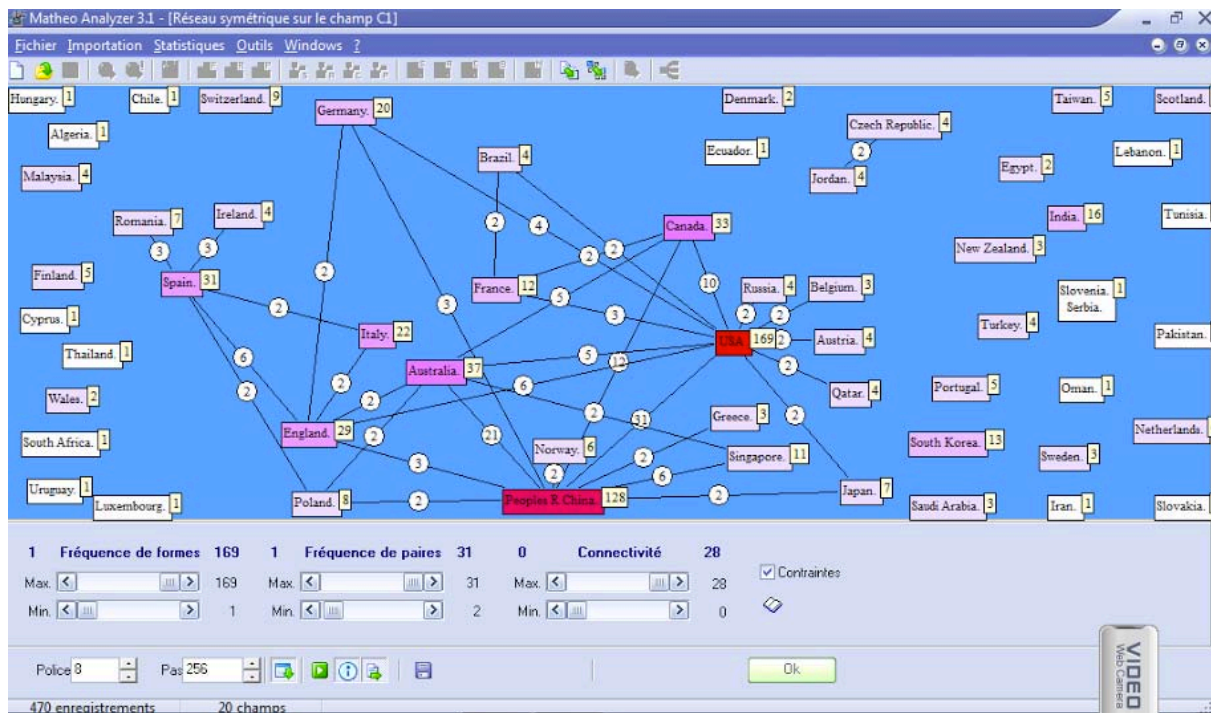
Matheo Analyzer 3.1 - [Réseau symétrique sur le champ C1]

Fichier Importation Statistiques Outils Windows ?

Hungary. 1
Chile. 1
Switzerland. 9
Germany. 20
Denmark. 2
Taiwan. 5
Scotland.
Algeria. 1
Czech Republic. 4
Brazil. 4
Ecuador. 1
Lebanon. 1
Malaysia. 4
Jordan. 4
Egypt. 2
Romania. 7
Ireland. 4
Canada. 33
India. 16
Tunisia.
New Zealand. 3
Finland. 5
Spain. 31
France. 12
Russia. 4
Belgium. 3
Slovenia. 1
Serbia.
Cyprus. 1
Italy. 22
USA 169
Austria. 4
Turkey. 4
Pakistan.
Thailand. 1
Australia. 37
Wales. 2
Qatar. 4
Portugal. 5
Oman. 1
Greece. 3
South Africa. 1
England. 29
Norway. 6
Singapore. 11
South Korea. 13
Netherlands.
Sweden. 3
Uruguay. 1
Luxembourg. 1
Poland. 8
Peoples R China. 128
Japan. 7
Saudi Arabia. 3
Iran. 1
Slovakia.

2 3 3 2 4 2 2 2 10 2 2 5 3 3 2 12 5 6 6 2 2 2 21 2 33 3 2 2 6 2 2 2 2 3

1 Fréquence de formes 169
1 Fréquence de paires 31
0 Connectivité 28
Max. 169
Min. 1
Max. 31
Min. 2
Max. 28
Min. 0
Contraintes

Police 8
Pas 256
Ok

VIDEO
Web Camera

470 enregistrements
20 champs